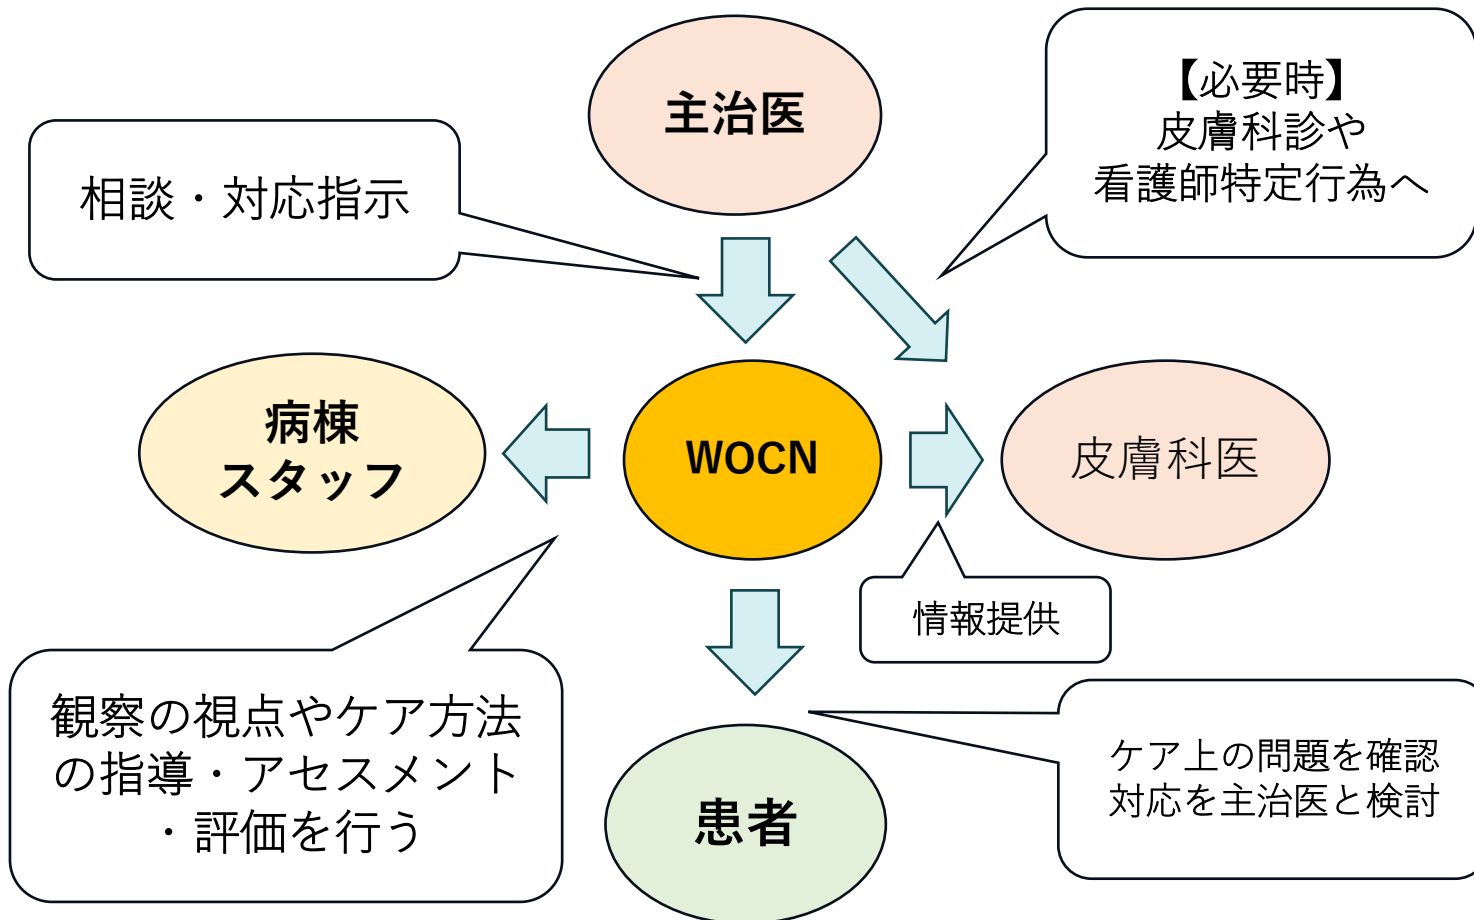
主治医

【必要時】
皮膚科診や
看護師特定行為へ

相談・対応指示

病棟
スタッフ

WOCN

皮膚科医

情報提供

観察の視点やケア方法の指導・アセスメント・評価を行う

患者

ケア上の問題を確認
対応を主治医と検討